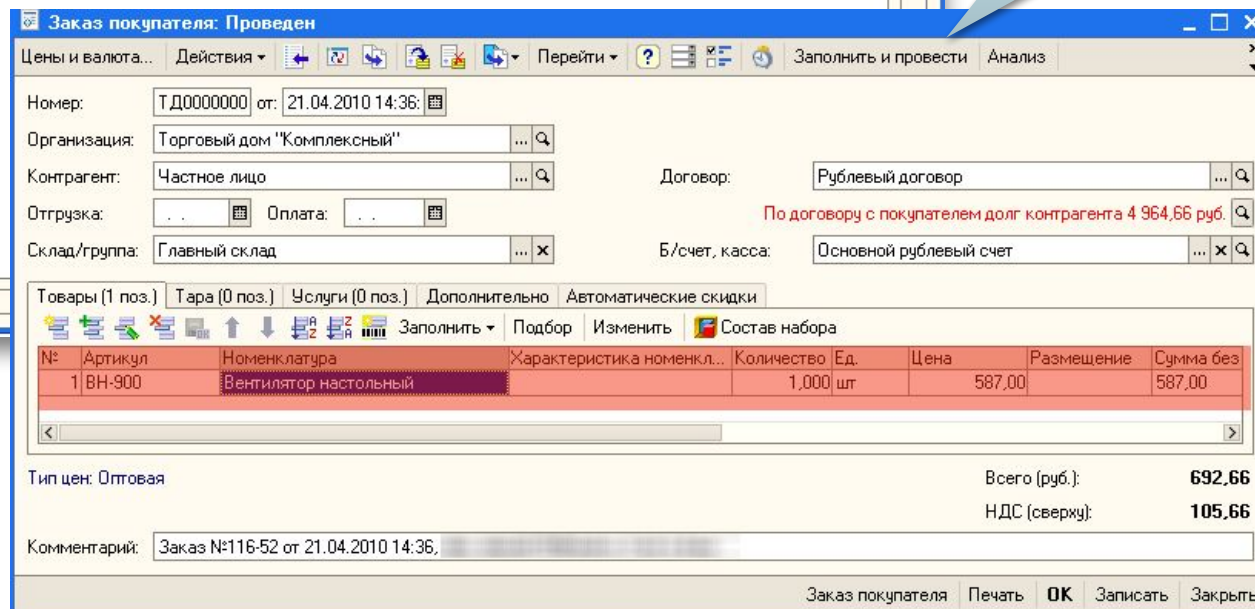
Заказ покупателя: Проведен

Цены и валюта... Действия Перейти ? Заполнить и провести Анализ

Номер: ТД0000000 от: 21.04.2010 14:36:

Организация: Торговый дом "Комплексный"

Контрагент: Частное лицо

Договор: Рублевый договор

Отгрузка: . . Оплата: . .

По договору с покупателем долг контрагента 4 964,66 руб.

Склад/группа: Главный склад

Б/счет, касса: Основной рублевый счет

Товары (1 поз.) Тара (0 поз.) Услуги (0 поз.) Дополнительно Автоматические скидки

Заполнить Подбор Изменить Состав набора

| № | Артикул | Номенклатура | Характеристика номенкл... | Количество | Ед. | Цена | Размещение | Сумма без |
|---|---|---|---|---|---|---|---|---|
| 1 | ВН-900 | Вентилятор настольный | | 1,000 | шт | 587,00 | | 587,00 |

Тип цен: Оптовая

Всего (руб.): 692,66

НДС (сверху): 105,66

Комментарий: Заказ №116-52 от 21.04.2010 14:36, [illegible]

Заказ покупателя Печать OK Записать Закрыть